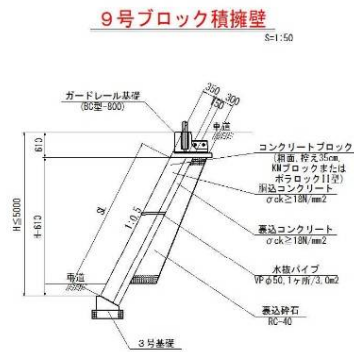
9号ブロック積擁壁

S=1:50

ガードレール基礎
(BC型-800)

350
150
300
50

車道

610

H≦5000

コンクリートブロック
(控面 控え35cm、KMブロックまたはボラロック II型)

胴込コンクリート
$\sigma ck \geq 18N/mm^2$

裏込コンクリート
$\sigma ck \geq 18N/mm^2$

水抜パイプ
VPφ50,1ヶ所/3.0m2

裏込砕石
RC-40

1:0.5

ℓ

歩道

3号基礎

610